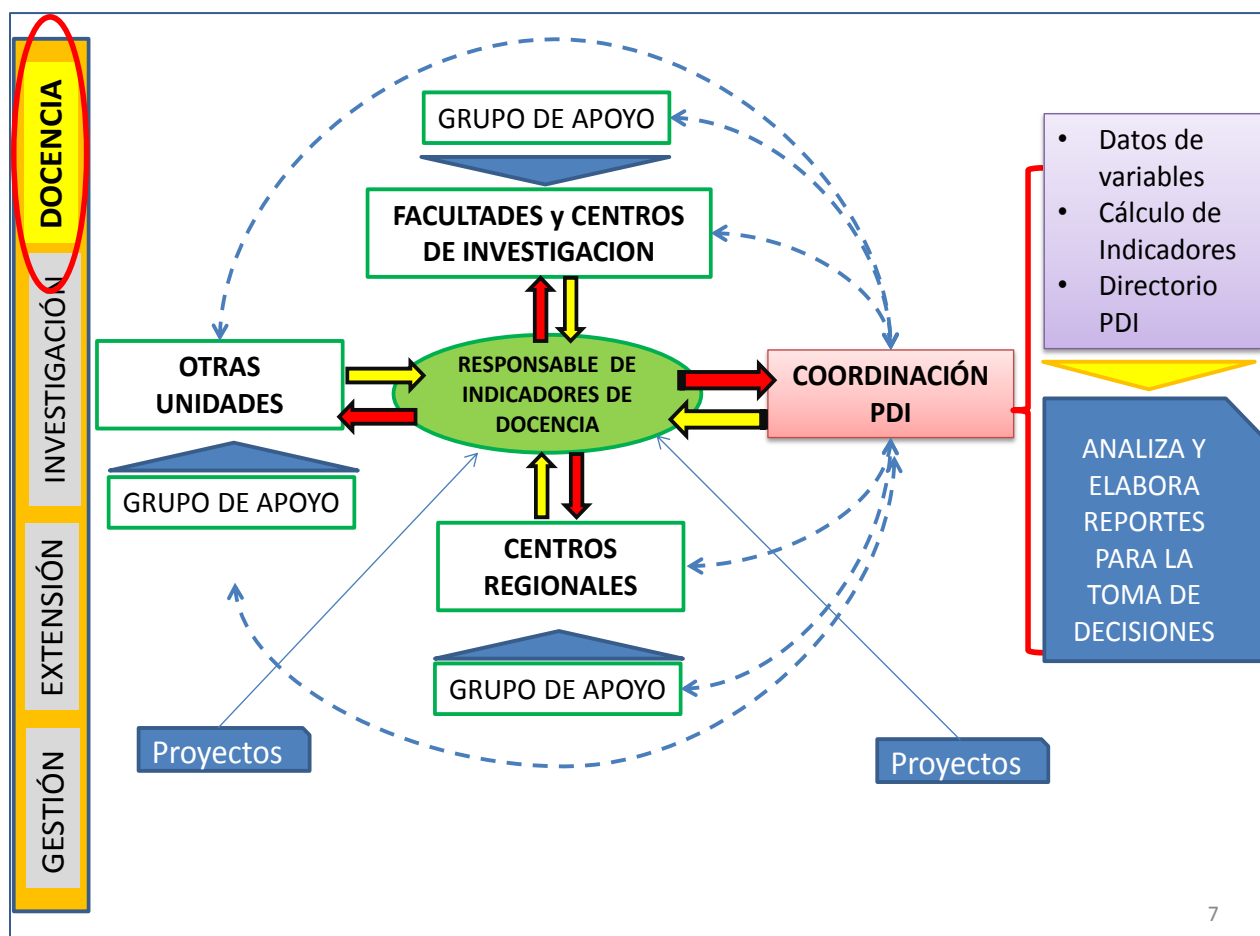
DOCENCIA

INVESTIGACIÓN

EXTENSIÓN

GESTIÓN

GRUPO DE APOYO

FACULTADES y CENTROS DE INVESTIGACION

OTRAS UNIDADES

RESPONSABLE DE INDICADORES DE DOCENCIA

COORDINACIÓN PDI

GRUPO DE APOYO

CENTROS REGIONALES

GRUPO DE APOYO

Proyectos

Proyectos

• Datos de variables
• Cálculo de Indicadores
• Directorio PDI

ANALIZA Y ELABORA REPORTES PARA LA TOMA DE DECISIONES

7